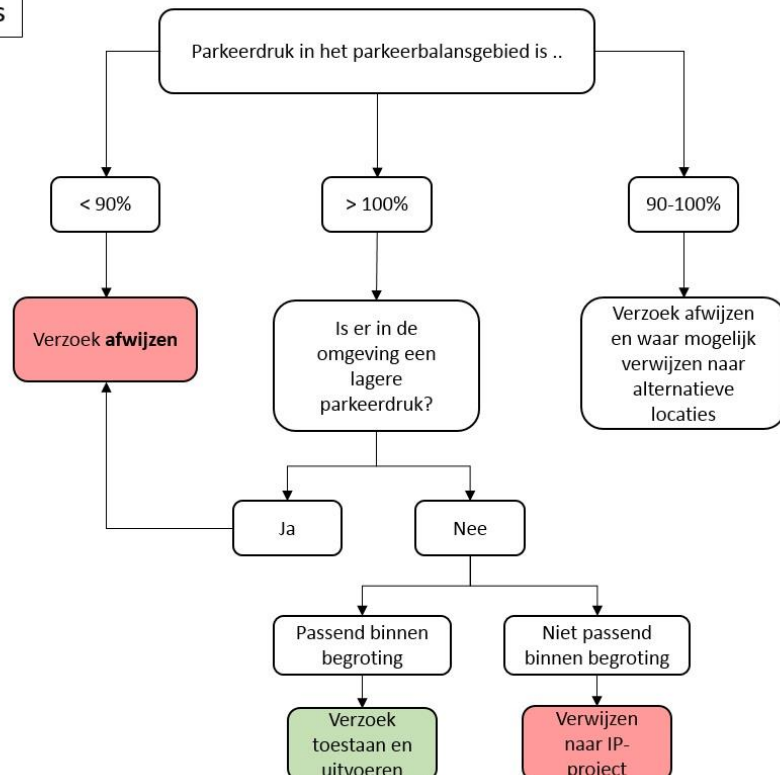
6

Parkeerdruk in het parkeerbalansgebied is ..

< 90%

> 100%

90-100%

Verzoek **afwijzen**

Is er in de omgeving een lagere parkeerdruk?

Verzoek afwijzen en waar mogelijk verwijzen naar alternatieve locaties

Ja

Nee

Passend binnen begroting

Niet passend binnen begroting

Verzoek toestaan en uitvoeren

Verwijzen naar IP-project